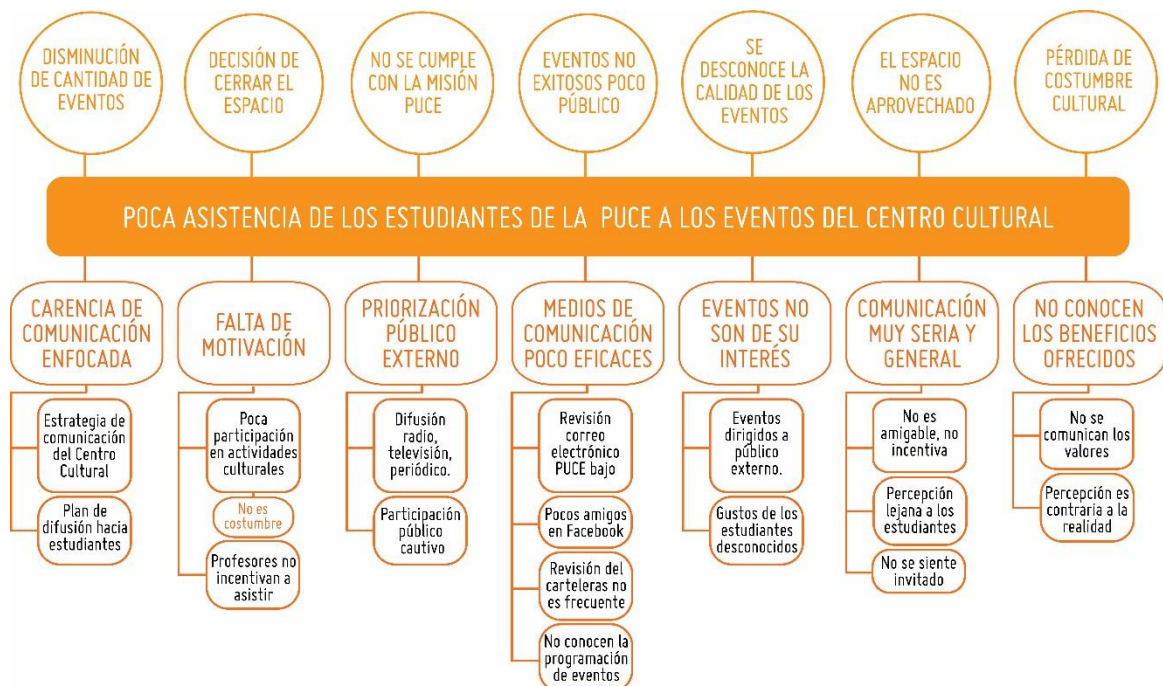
DISMINUCIÓN DE CANTIDAD DE EVENTOS

DECISIÓN DE CERRAR EL ESPACIO

NO SE CUMPLE CON LA MISIÓN PUCE

EVENTOS NO EXITOSOS POCO PÚBLICO

SE DESCONOCE LA CALIDAD DE LOS EVENTOS

EL ESPACIO NO ES APROVECHADO

PÉRDIDA DE COSTUMBRE CULTURAL

POCA ASISTENCIA DE LOS ESTUDIANTES DE LA PUCE A LOS EVENTOS DEL CENTRO CULTURAL

CARENCIA DE COMUNICACIÓN ENFOCADA

Estrategia de comunicación del Centro Cultural

Plan de difusión hacia estudiantes

FALTA DE MOTIVACIÓN

Poca participación en actividades culturales

No es costumbre

Profesores no incentivan a asistir

PRIORIZACIÓN PÚBLICO EXTERNO

Difusión radio, televisión, periódico.

Participación público cautivo

MEDIOS DE COMUNICACIÓN POCO EFICACES

Revisión correo electrónico PUCE bajo

Pocos amigos en Facebook

Revisión del carteleras no es frecuente

No conocen la programación de eventos

EVENTOS NO SON DE SU INTERÉS

Eventos dirigidos a público externo.

Gustos de los estudiantes desconocidos

COMUNICACIÓN MUY SERIA Y GENERAL

No es amigable, no incentiva

Percepción lejana a los estudiantes

No se siente invitado

NO CONOCEN LOS BENEFICIOS OFRECIDOS

No se comunican los valores

Percepción es contraria a la realidad